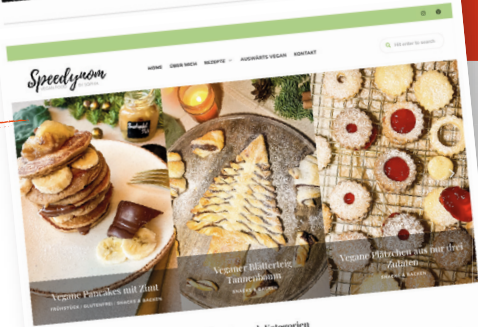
Speedynom

HOME ÜBER MICH REZEPTE AUSWÄRTS VEGAN KONTAKT

Hit enter to search

Vegane Pancakes mit Zimt

FRÜHSTÜCK · GLUTENFREI · SNACKS & BACKEN

Veganer Blätterteig-Tannenbaum

SNACKS & BACKEN

Vegane Plätzchen aus nur drei Zutaten

SNACKS & BACKEN

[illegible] Kategorien